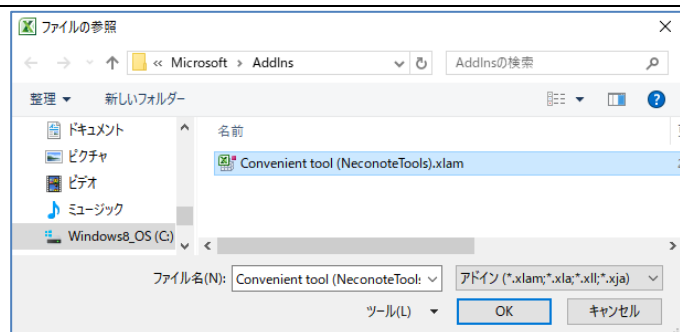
ファイルの参照

« Microsoft › AddIns

AddInsの検索

整理 ▾

新しいフォルダー

ドキュメント

ピクチャ

ビデオ

ミュージック

Windows8_OS (C:)

名前

Convenient tool (NeconoteTools).xlam

ファイル名(N):

Convenient tool (NeconoteTools

アドイン (*.xlam;*.xla;*.xll;*.xja)

ツール(L) ▾

OK

キャンセル